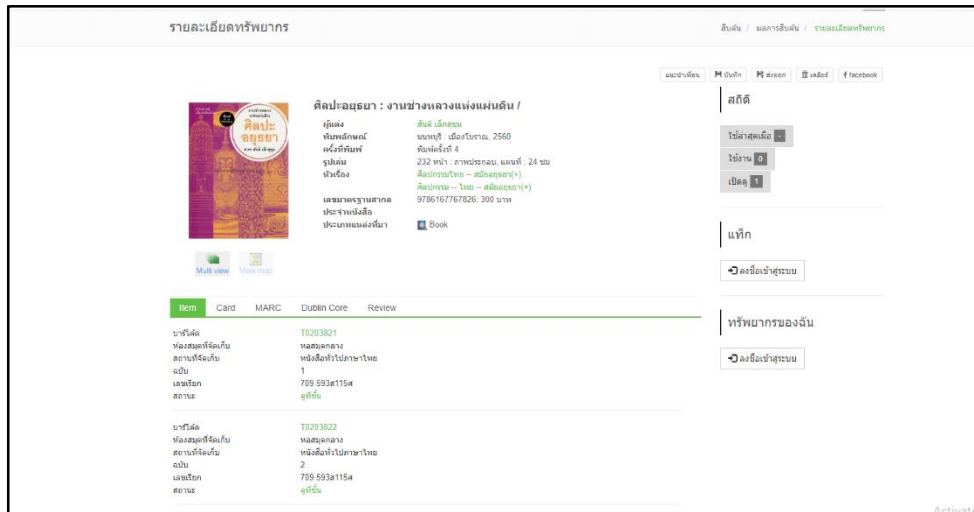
รายละเอียดทรัพยากร

สืบค้น / ผลการสืบค้น / รายละเอียดทรัพยากร

แนะนำเพื่อน | บันทึก | ส่งออก | เคลียร์ | facebook

ศิลปะอยุธยา : งานช่างหลวงแห่งแผ่นดิน /

| | |
|---|---|
| ผู้แต่ง | สันติ เล็กสุขุม |
| พิมพลักษณ์ | นนทบุรี : เมืองโบราณ, 2560 |
| ครั้งที่พิมพ์ | พิมพ์ครั้งที่ 4 |
| รูปเล่ม | 232 หน้า : ภาพประกอบ, แผนที่ ; 24 ซม |
| หัวเรื่อง | ศิลปกรรมไทย -- สมัยอยุธยา(+) |
| | ศิลปกรรม -- ไทย -- สมัยอยุธยา(+) |
| เลขมาตรฐานสากลประจำหนังสือ | 9786167767826: 300 บาท |
| ประเภทแหล่งที่มา | Book |

ศิลปะอยุธยา

Multi view | View map

สถิติ

โปรดสุดเมื่อ -

ใช้งาน 0

เปิดดู 1

แท็ก

ลงชื่อเข้าสู่ระบบ

ทรัพยากรของฉัน

ลงชื่อเข้าสู่ระบบ

Item | Card | MARC | Dublin Core | Review

| | |
|---|---|
| บาร์โค้ด | T0203821 |
| ห้องสมุดที่จัดเก็บ | หอสมุดกลาง |
| สถานที่จัดเก็บ | หนังสือทั่วไปภาษาไทย |
| ฉบับ | 1 |
| เลขเรียก | 709.593ส115ศ |
| สถานะ | ดูที่ชั้น |

| | |
|---|---|
| บาร์โค้ด | T0203822 |
| ห้องสมุดที่จัดเก็บ | หอสมุดกลาง |
| สถานที่จัดเก็บ | หนังสือทั่วไปภาษาไทย |
| ฉบับ | 2 |
| เลขเรียก | 709.593ส115ศ |
| สถานะ | ดูที่ชั้น |

Activat